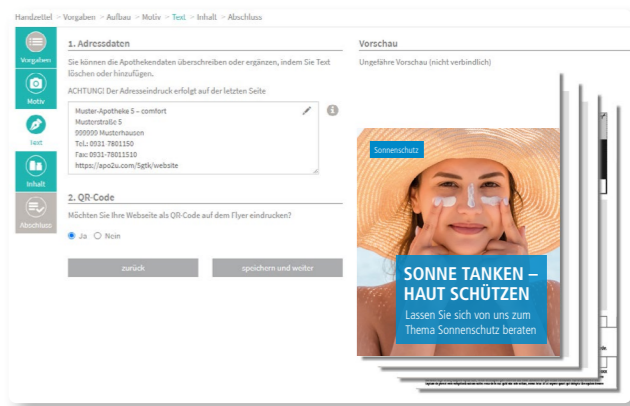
Handzettel > Vorgaben > Aufbau > Motiv > Text > Inhalt > Abschluss

Vorgaben

Motiv

Text

Inhalt

Abschluss

1. Adressdaten

Sie können die Apothekendaten überschreiben oder ergänzen, indem Sie Text löschen oder hinzufügen.

ACHTUNG! Der Adresseindruck erfolgt auf der letzten Seite

Muster-Apotheke 5 – comfort
Musterstraße 5
999999 Musterhausen
Tel.: 0931 7801150
Fax: 0931-78011510
https://apo2u.com/5gtk/website

2. QR-Code

Möchten Sie Ihre Webseite als QR-Code auf dem Flyer eindrucken?

Ja Nein

zurück

speichern und weiter

Vorschau

Ungefähre Vorschau (nicht verbindlich)

Sonnenschutz

SONNE TANKEN – HAUT SCHÜTZEN

Lassen Sie sich von uns zum Thema Sonnenschutz beraten

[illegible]